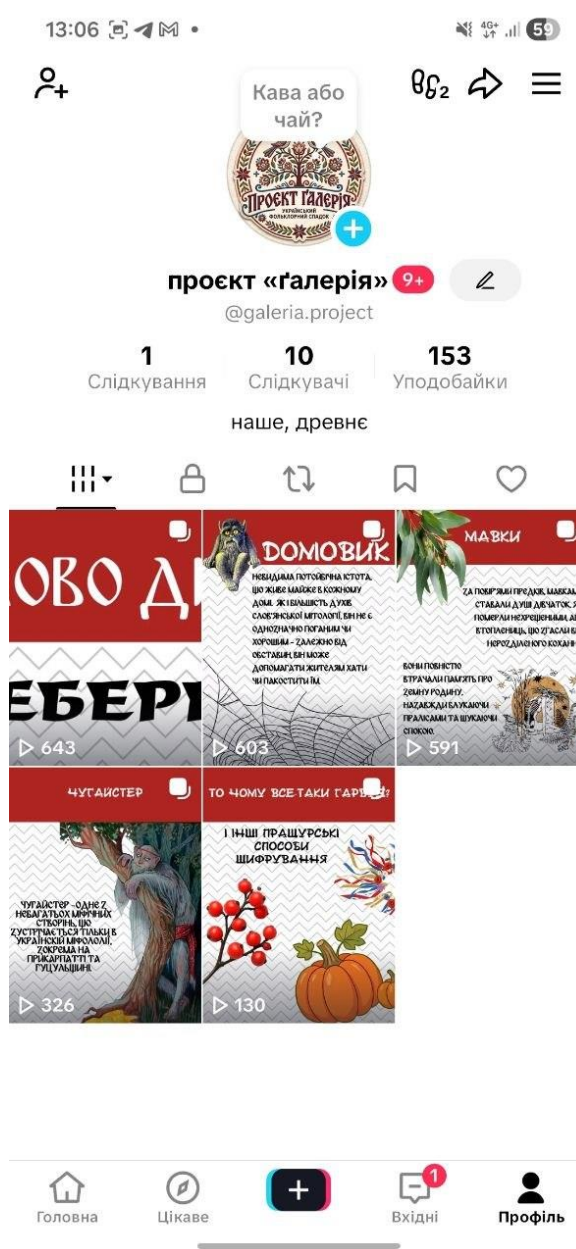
13:06 59

Кава або чай?

ПРОЄКТ ҐАЛЕРІЯ
УКРАЇНСЬКИЙ ФОЛЬКЛОРНИЙ СПАДОК

проєкт «ґалерія» 9+

@galeria.project

1
Слідкування

10
Слідкувачі

153
Уподобайки

наше, древнє

ОВО Д
ЕБЕРІ
▷ 643

ДОМОВИК
НЕВИДИМА ПОТОЙБІЧНА ІСТОТА, ЩО ЖИВЕ МАЙЖЕ В КОЖНОМУ ДОМІ. ЯК І БІЛЬШІСТЬ ДУХІВ СЛОВ'ЯНСЬКОЇ МІТОЛОГІЇ, ВІН НЕ Є ОДНОЗНАЧНО ПОГАНИМ ЧИ ХОРОШИМ - ЗАЛЕЖНО ВІД ОБСТАВИН, ВІН МОЖЕ ДОПОМАГАТИ ЖИТЕЛЯМ ХАТИ ЧИ ПАКОСТИТИ ЇМ
▷ 603

МАВКИ
ЗА ПОВІР'ЯМИ ПРЕДКІВ, МАВКАМИ СТАВАЛИ ДУШІ ДІВЧАТОК, ЯКІ ПОМЕРЛИ НЕХРЕЩЕНИМИ, АБО ВТОПЛЕНИЦЬ, ЩО ЗГАСАЛИ БЕЗ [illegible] НЕРОЗДІЛЕНОГО КОХАННЯ
ВОНИ ПОВНІСТЮ ВТРАЧАЛИ ПАМ'ЯТЬ ПРО ЗЕМНУ РОДИНУ, НАЗАВЖДИ БЛУКАЮЧИ ГАЛЯВИНАМИ ТА ШУКАЮЧИ СПОКОЮ
▷ 591

ЧУГАЙСТЕР
ЧУГАЙСТЕР - ОДНЕ З НЕБАГАТЬОХ МІФІЧНИХ СТВОРІНЬ, ЩО ЗУСТРІЧАЄТЬСЯ ТІЛЬКИ В УКРАЇНСЬКІЙ МІФОЛОГІЇ, ЗОКРЕМА НА ПРИКАРПАТТІ ТА ГУЦУЛЬЩИНІ
▷ 326

ТО ЧОМУ ВСЕ-ТАКИ ГАРБ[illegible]?
І ІНШІ ПРАЩУРСЬКІ СПОСОБИ ШИФРУВАННЯ
▷ 130

Головна
Цікаве
+
1
Вхідні
Профіль